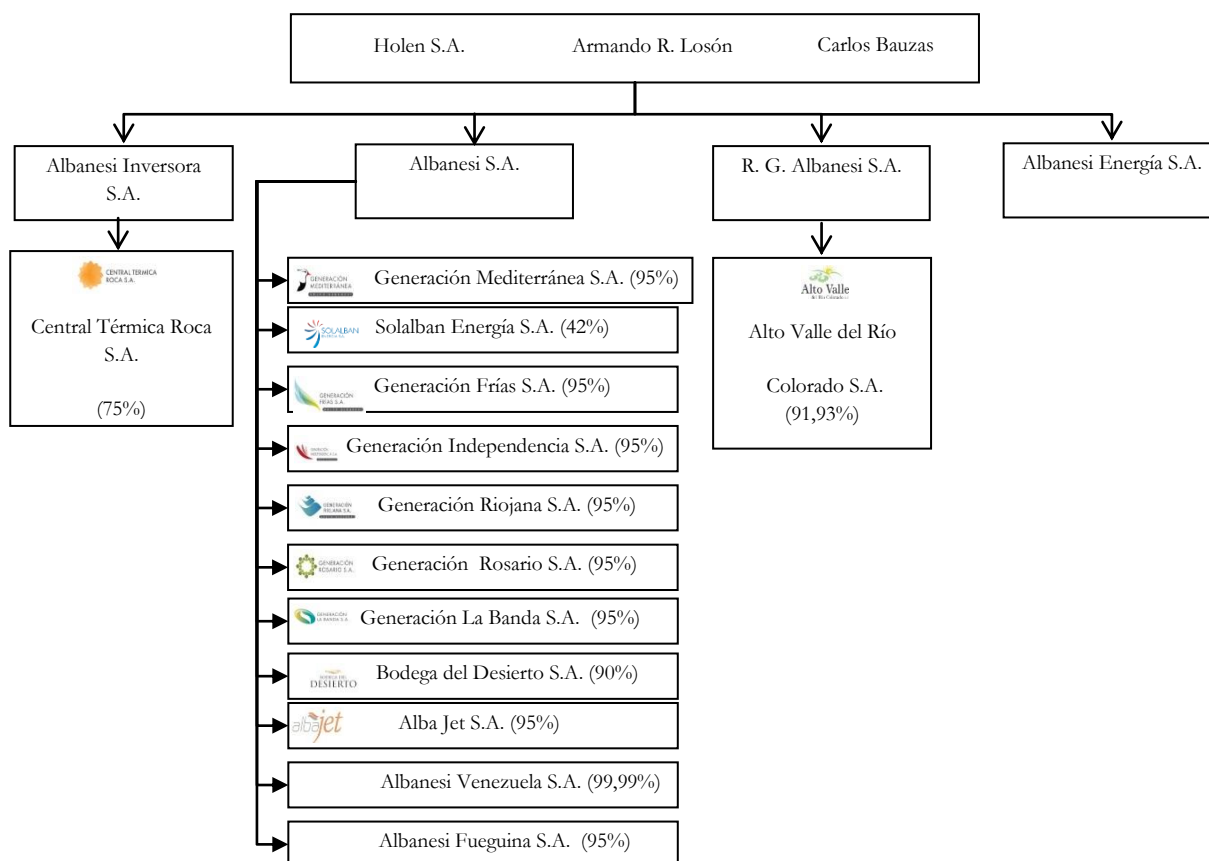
Holen S.A. Armando R. Losón Carlos Bauzas

Albanesi Inversora S.A.

CENTRAL TERMICA ROCA S.A.

Central Térmica Roca S.A.

(75%)

Albanesi S.A.

GENERACIÓN MEDITERRÁNEA

Generación Mediterránea S.A. (95%)

SOLALBAN

Solalban Energía S.A. (42%)

GENERACIÓN FRÍAS S.A.

Generación Frías S.A. (95%)

Generación Independencia S.A. (95%)

GENERACIÓN RIOJANA S.A.

Generación Riojana S.A. (95%)

GENERACIÓN ROSARIO S.A.

Generación Rosario S.A. (95%)

GENERACIÓN LA BANDA S.A.

Generación La Banda S.A. (95%)

BODEGA DEL DESIERTO

Bodega del Desierto S.A. (90%)

albajet

Alba Jet S.A. (95%)

Albanesi Venezuela S.A. (99,99%)

Albanesi Fueguina S.A. (95%)

R. G. Albanesi S.A.

Alto Valle

Alto Valle del Río

Colorado S.A.
(91,93%)

Albanesi Energía S.A.